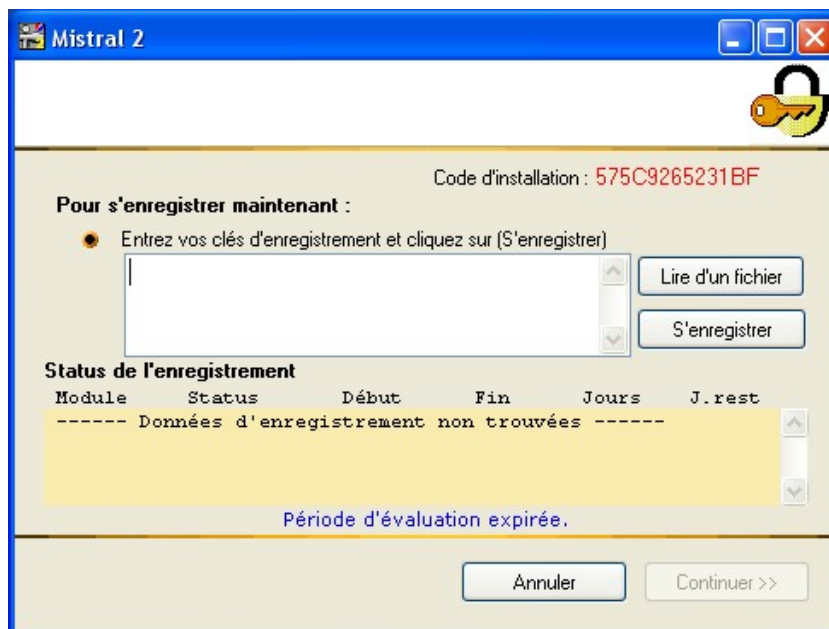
Mistral 2

Code d'installation : 575C9265231BF

Pour s'enregistrer maintenant :

Entrez vos clés d'enregistrement et cliquez sur (S'enregistrer)

Lire d'un fichier

S'enregistrer

Status de l'enregistrement

| Module | Status | Début | Fin | Jours | J.rest |
|---|---|---|---|---|---|

------ Données d'enregistrement non trouvées ------

Période d'évaluation expirée.

Annuler

Continuer >>